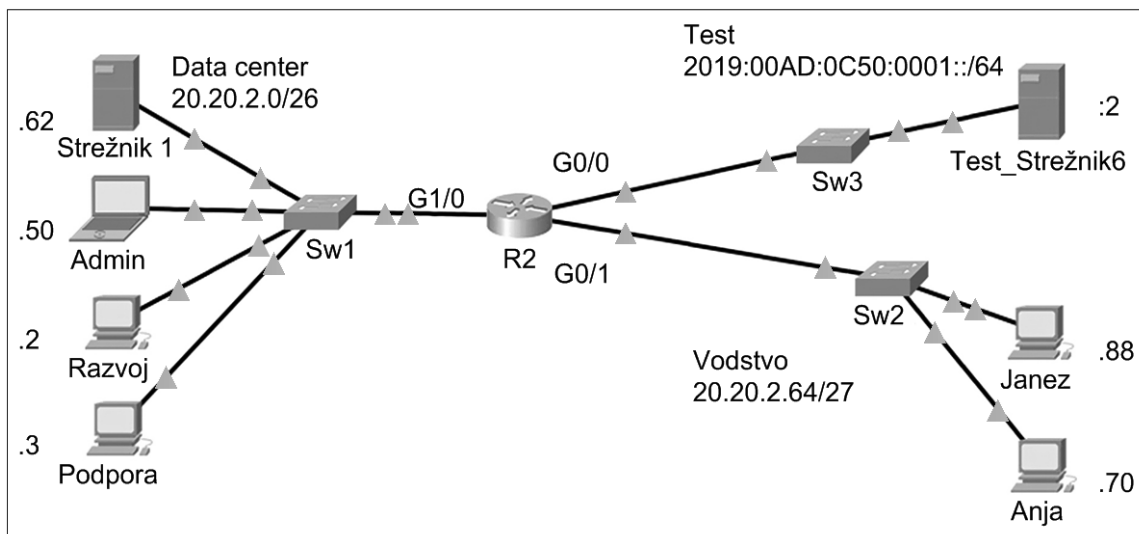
Data center
20.20.2.0/26

.62
Strežnik 1

.50
Admin

.2
Razvoj

.3
Podpora

Sw1

G1/0

R2

G0/0

G0/1

Test
2019:00AD:0C50:0001::/64

Sw3

:2
Test_Strežnik6

Sw2

Vodstvo
20.20.2.64/27

.88
Janez

.70
Anja